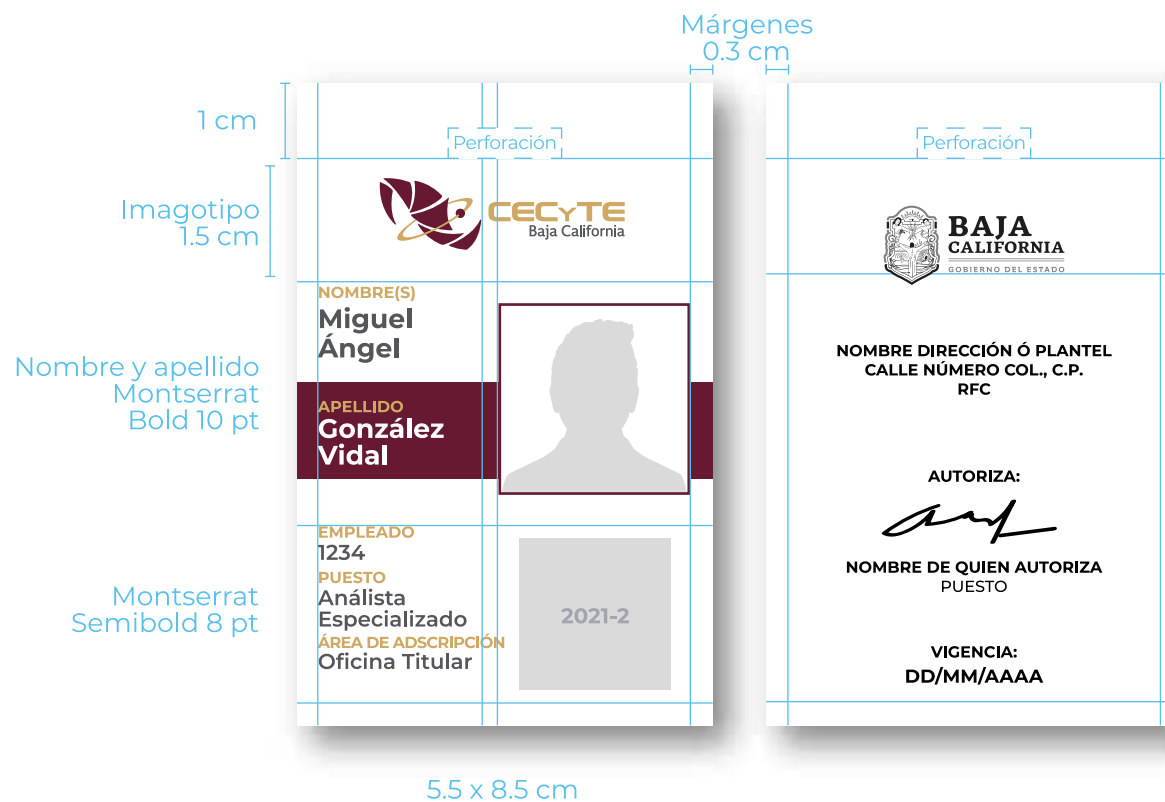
Márgenes
0.3 cm

1 cm

Perforación

Imagotipo
1.5 cm

CECyTE
Baja California

NOMBRE(S)
Miguel
Ángel

Nombre y apellido
Montserrat
Bold 10 pt

APELLIDO
González
Vidal

EMPLEADO
1234
PUESTO
Análista
Especializado
ÁREA DE ADSCRIPCIÓN
Oficina Titular

2021-2

Montserrat
Semibold 8 pt

5.5 x 8.5 cm

Perforación

BAJA
CALIFORNIA
GOBIERNO DEL ESTADO

NOMBRE DIRECCIÓN Ó PLANTEL
CALLE NÚMERO COL., C.P.
RFC

AUTORIZA:

NOMBRE DE QUIEN AUTORIZA
PUESTO

VIGENCIA:
DD/MM/AAAA